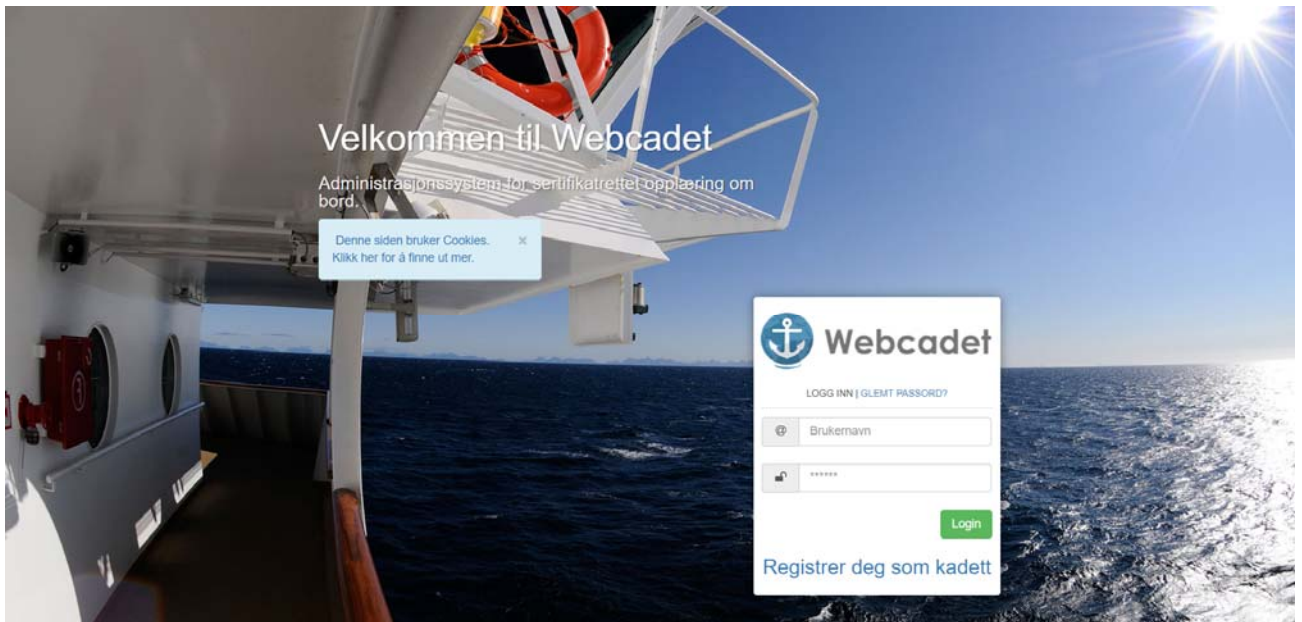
Velkommen til Webcadet

Administrasjonssystem for sertifikatrettet opplæring om bord.

Denne siden bruker Cookies. Klikk her for å finne ut mer. ×

Webcadet

LOGG INN | GLEMT PASSORD?

Brukernavn

******

Login

Registrer deg som kadett